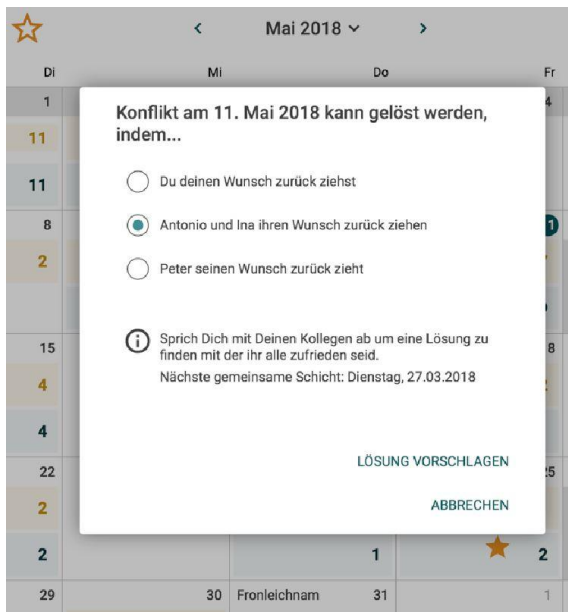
Mai 2018

| Di | Mi | Do | Fr |
|---|---|---|---|
| 1 | | | 4 |
| 11 | | | |
| 11 | | | |
| 8 | | | 1 |
| 2 | | | |
| 15 | | | 8 |
| 4 | | | |
| 4 | | | |
| 22 | | | 25 |
| 2 | | | |
| 2 | | 1 | 2 |
| 29 | 30 | Fronleichnam 31 | 1 |

Konflikt am 11. Mai 2018 kann gelöst werden, indem...

Du deinen Wunsch zurück ziehst

Antonio und Ina ihren Wunsch zurück ziehen

Peter seinen Wunsch zurück zieht

Sprich Dich mit Deinen Kollegen ab um eine Lösung zu finden mit der ihr alle zufrieden seid.
Nächste gemeinsame Schicht: Dienstag, 27.03.2018

LÖSUNG VORSCHLAGEN

ABBRECHEN